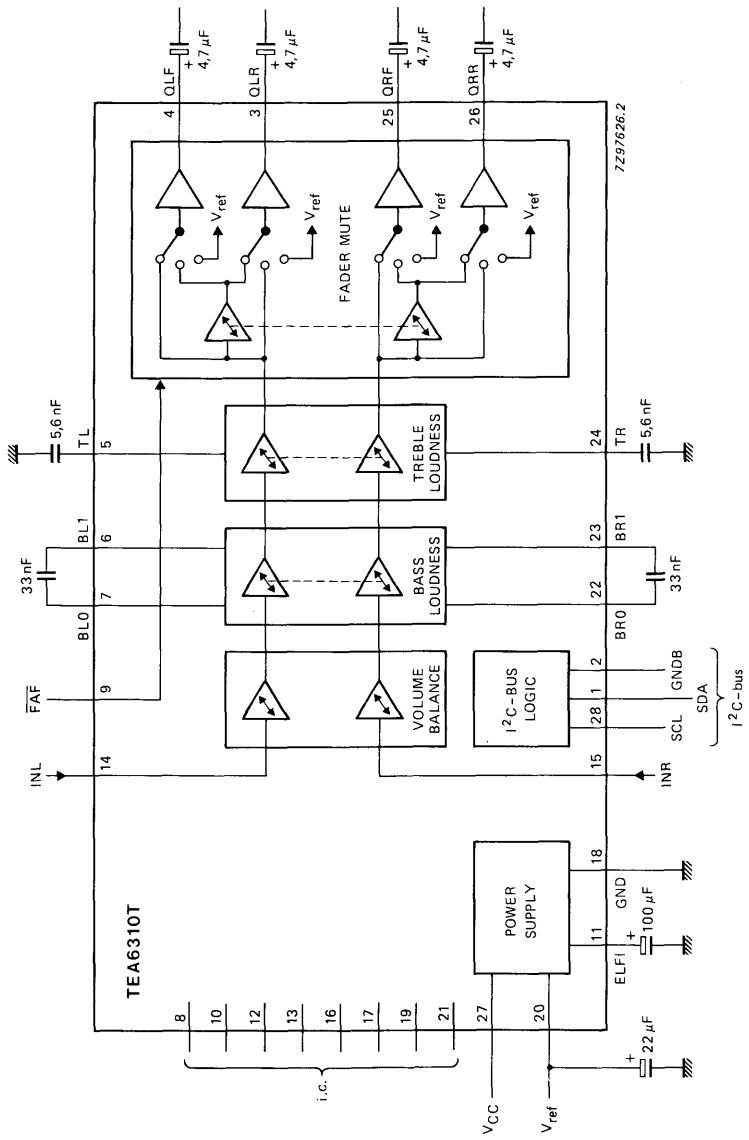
7Z97626.2

+ 4,7 μF
QLF
4

+ 4,7 μF
QLR
3

+ 4,7 μF
QRF
25

+ 4,7 μF
QRR
26

$V_{ref}$
$V_{ref}$
$V_{ref}$
$V_{ref}$

FADER MUTE

5,6 nF
TL
5

TREBLE LOUDNESS

24
TR
5,6 nF

33 nF
BL1
6
7
BL0

BASS LOUDNESS

23
BR1
22
BR0
33 nF

$\overline{FAF}$
9

VOLUME BALANCE

$I^2C$-BUS LOGIC

2
GNDB
1
SDA
28
SCL
$I^2C$-bus

INL
14

15
INR

TEA6310T

POWER SUPPLY

18
GND
11
ELFI
+
100 μF

8
10
12
13
16
17
19
21
i.c.

27
$V_{CC}$
20
$V_{ref}$
+
22 μF